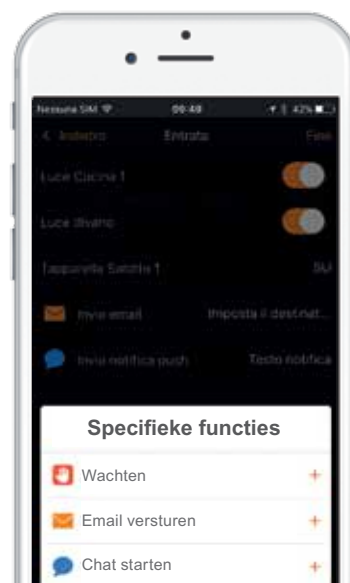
Nessuna SIM 09:48 42%

< Indietro Entrata Fine

Luce Cucina 1

Luce Divano

Tapparella Salotto 1 SU

Invia email Imposta il destinat...

Invia notifica push Testo notifica

Specifieke functies

Wachten +

Email versturen +

Chat starten +